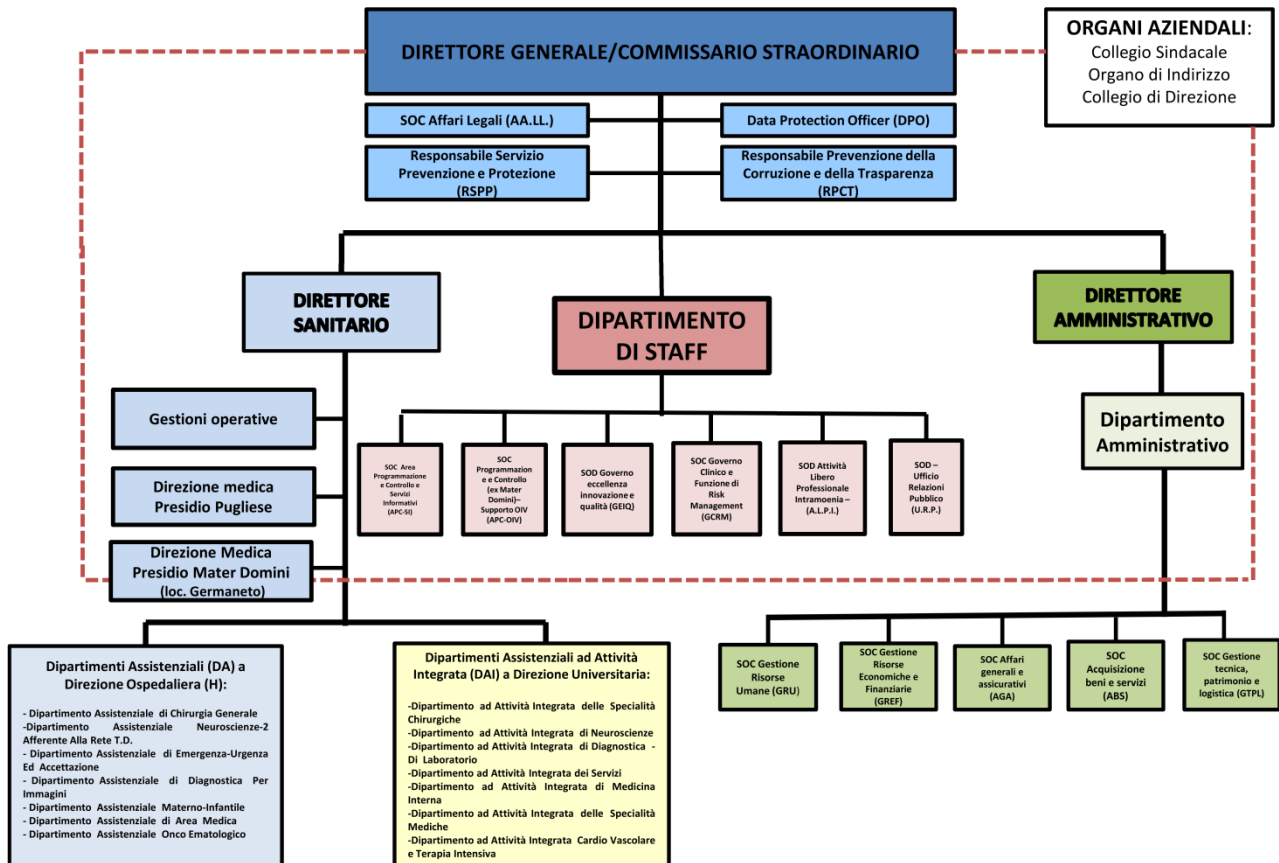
DIRETTORE GENERALE/COMMISSARIO STRAORDINARIO

ORGANI AZIENDALI:
Collegio Sindacale
Organo di Indirizzo
Collegio di Direzione

SOC Affari Legali (AA.LL.)

Data Protection Officer (DPO)

Responsabile Servizio Prevenzione e Protezione (RSPP)

Responsabile Prevenzione della Corruzione e della Trasparenza (RPCT)

DIRETTORE SANITARIO

DIPARTIMENTO DI STAFF

DIRETTORE AMMINISTRATIVO

Gestioni operative

Direzione medica Presidio Pugliese

Direzione Medica Presidio Mater Domini (loc. Germaneto)

SOC Area Programmazione e Controllo e Servizi Informativi (APC-SI)

SOC Programmazione e Controllo (ex Mater Domini)– Supporto OIV (APC-OIV)

SOD Governo eccellenza innovazione e qualità (GEIQ)

SOC Governo Clinico e Funzione di Risk Management (GCRM)

SOD Attività Libero Professionale Intramoenia – (A.L.P.I.)

SOD – Ufficio Relazioni Pubblico (U.R.P.)

Dipartimento Amministrativo

Dipartimenti Assistenziali (DA) a Direzione Ospedaliera (H):

- Dipartimento Assistenziale di Chirurgia Generale
-Dipartimento Assistenziale Neuroscienze-2 Afferente Alla Rete T.D.
- Dipartimento Assistenziale di Emergenza-Urgenza Ed Accettazione
- Dipartimento Assistenziale di Diagnostica Per Immagini
- Dipartimento Assistenziale Materno-Infantile
- Dipartimento Assistenziale di Area Medica
- Dipartimento Assistenziale Onco Ematologico

Dipartimenti Assistenziali ad Attività Integrata (DAI) a Direzione Universitaria:

-Dipartimento ad Attività Integrata delle Specialità Chirurgiche
-Dipartimento ad Attività Integrata di Neuroscienze
-Dipartimento ad Attività Integrata di Diagnostica - Di Laboratorio
-Dipartimento ad Attività Integrata dei Servizi
-Dipartimento ad Attività Integrata di Medicina Interna
-Dipartimento ad Attività Integrata delle Specialità Mediche
-Dipartimento ad Attività Integrata Cardio Vascolare e Terapia Intensiva

SOC Gestione Risorse Umane (GRU)

SOC Gestione Risorse Economiche e Finanziarie (GREF)

SOC Affari generali e assicurativi (AGA)

SOC Acquisizione beni e servizi (ABS)

SOC Gestione tecnica, patrimonio e logistica (GTPL)